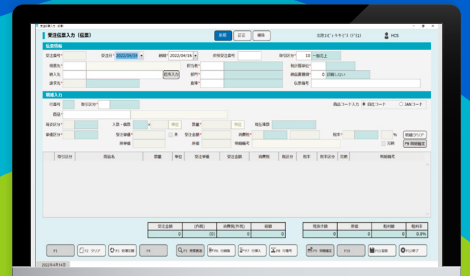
受注伝票入力（伝票）

新規 訂正 複写

伝票情報

受注番号 受注日 2023/04/19 納期 2023/04/26 得意先 1 一般仕上

得意先 担当者 請求先 請求書発行 0 印刷しない

納入先 出荷先

摘要 件名

明細入力

品番 品名 数量 単位 単価 金額

受注金額 消費税 合計

F1 F2 クリア F3 前頁 F4 F5 F6 明細削除 F7 F8 F9 F10 登録 F12 終了

2023年04月19日